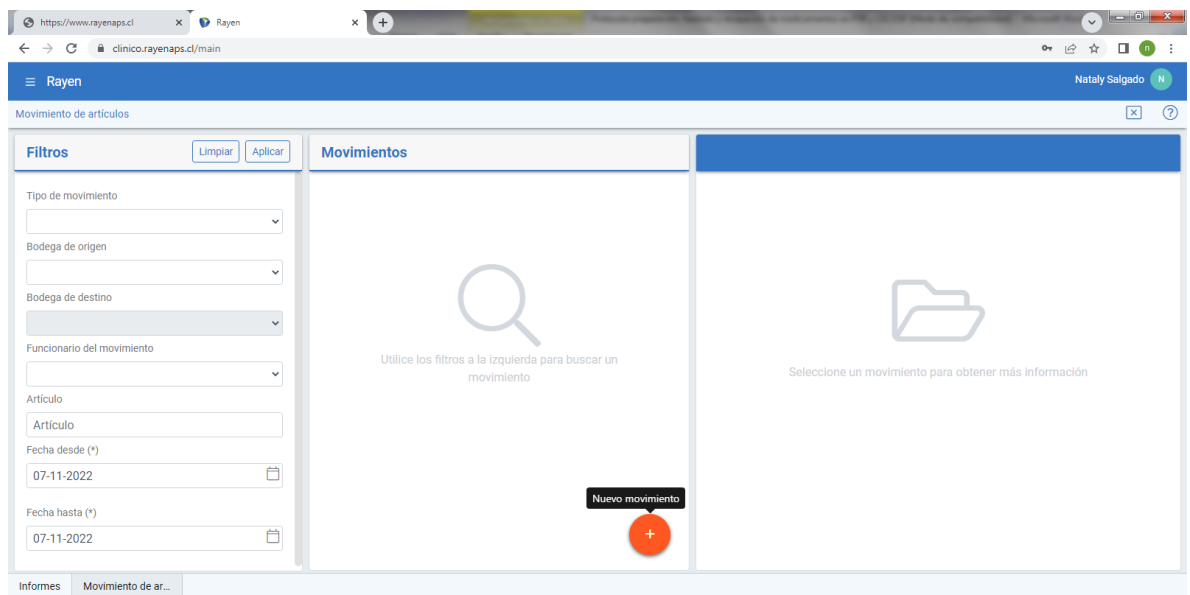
https://www.rayenaps.cl
Rayen
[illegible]
clinico.rayenaps.cl/main
n
Rayen
Nataly Salgado N
Movimiento de artículos
?
Filtros
Limpiar
Aplicar
Tipo de movimiento
Bodega de origen
Bodega de destino
Funcionario del movimiento
Artículo
Artículo
Fecha desde (*)
07-11-2022
Fecha hasta (*)
07-11-2022
Movimientos
Utilice los filtros a la izquierda para buscar un movimiento
Nuevo movimiento
+
Seleccione un movimiento para obtener más información
Informes
Movimiento de ar...